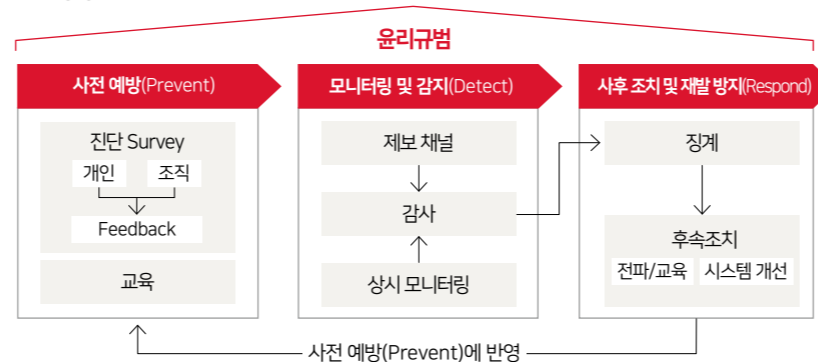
윤리규범

사전 예방(Prevent)

진단 Survey

개인

조직

Feedback

교육

모니터링 및 감지(Detect)

제보 채널

감사

상시 모니터링

사후 조치 및 재발 방지(Respond)

징계

후속조치

전파/교육

시스템 개선

사전 예방(Prevent)에 반영